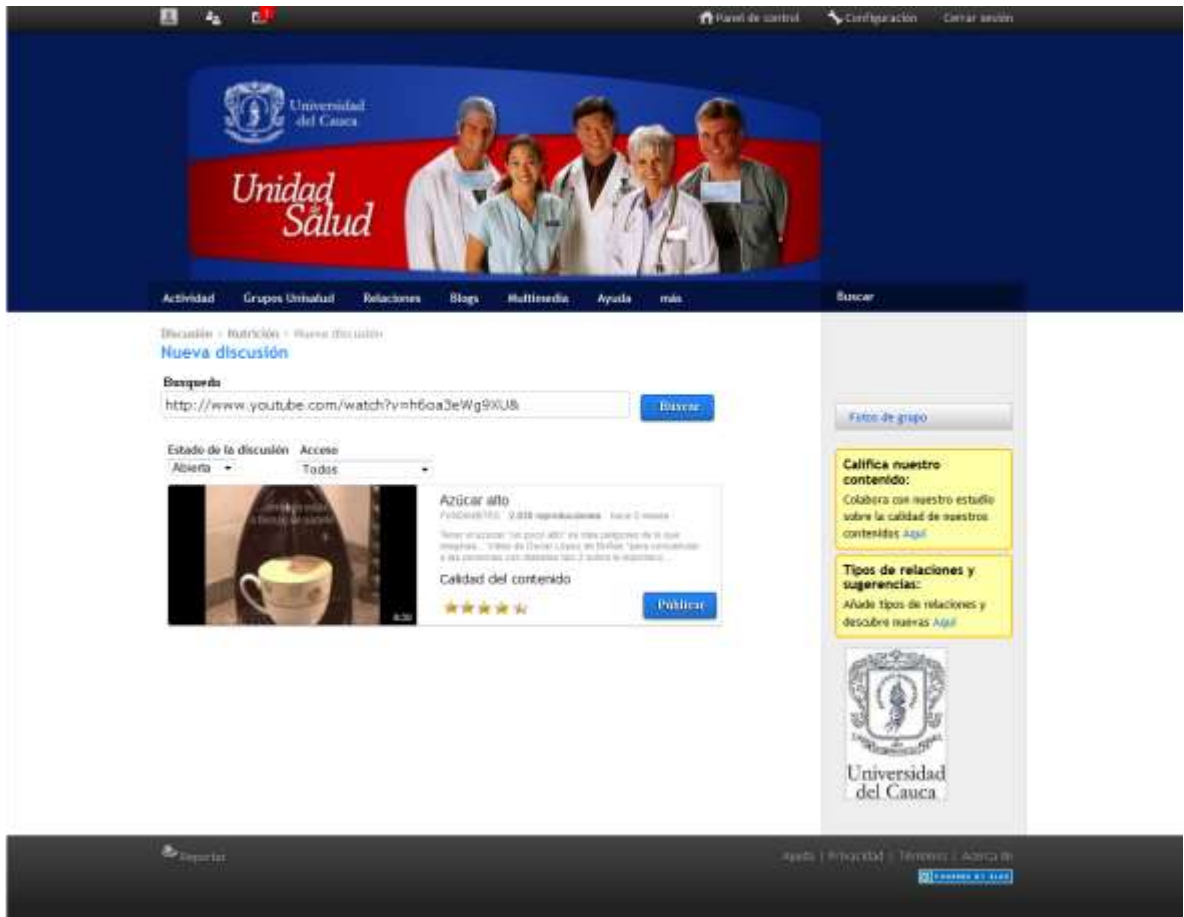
Panel de control Configuración Cerrar sesión

Universidad del Cauca

Unidad de Salud

Actividad Grupos Unisalud Relaciones Blogs Multimedia Ayuda más

Buscar

Discusión › Nutrición › Nueva discusión

Nueva discusión

Busqueda

http://www.youtube.com/watch?v=h6oa3eWg9XU&

Buscar

Estado de la discusión Acceso

Abierta Todos

Azúcar alto

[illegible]

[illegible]

Calidad del contenido

Publicar

Fotos de grupo

Califica nuestro contenido:

Colabora con nuestro estudio sobre la calidad de nuestros contenidos Aquí

Tipos de relaciones y sugerencias:

Añade tipos de relaciones y descubre nuevas Aquí

Universidad del Cauca

Reportar

Ayuda | Privacidad | Términos | Acerca de

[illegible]